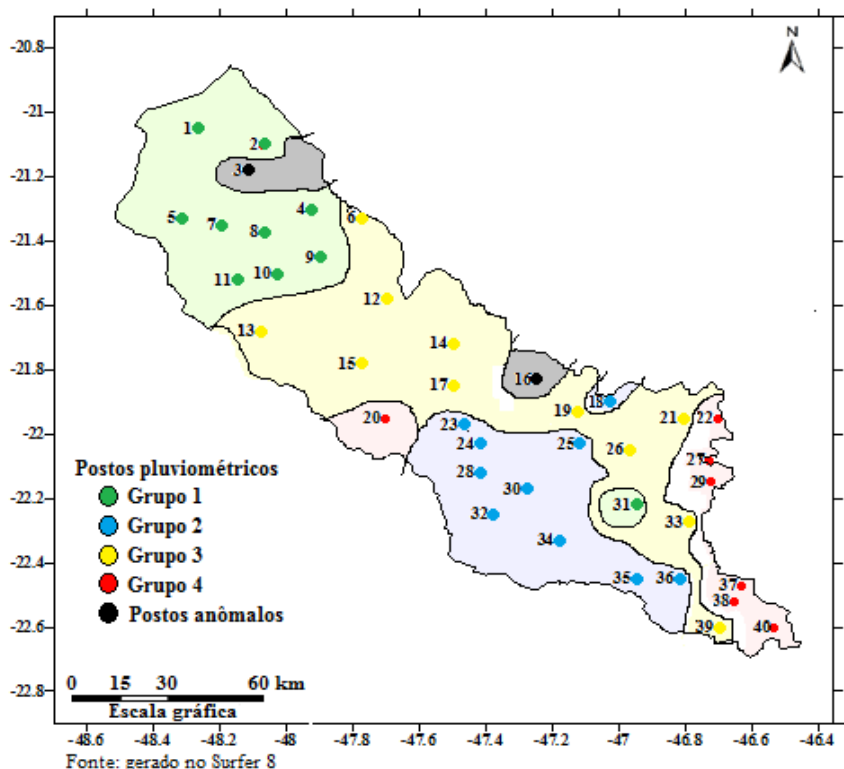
N

-20.8
-21
-21.2
-21.4
-21.6
-21.8
-22
-22.2
-22.4
-22.6
-22.8

1
2
3
4
5
6
7
8
9
10
11
12
13
14
15
16
17
18
19
20
21
22
23
24
25
26
27
28
29
30
31
32
33
34
35
36
37
38
39
40

Postos pluviométricos
Grupo 1
Grupo 2
Grupo 3
Grupo 4
Postos anômalos

0 15 30 60 km
Escala gráfica

-48.6 -48.4 -48.2 -48 -47.8 -47.6 -47.4 -47.2 -47 -46.8 -46.6 -46.4

Fonte: gerado no Surfer 8